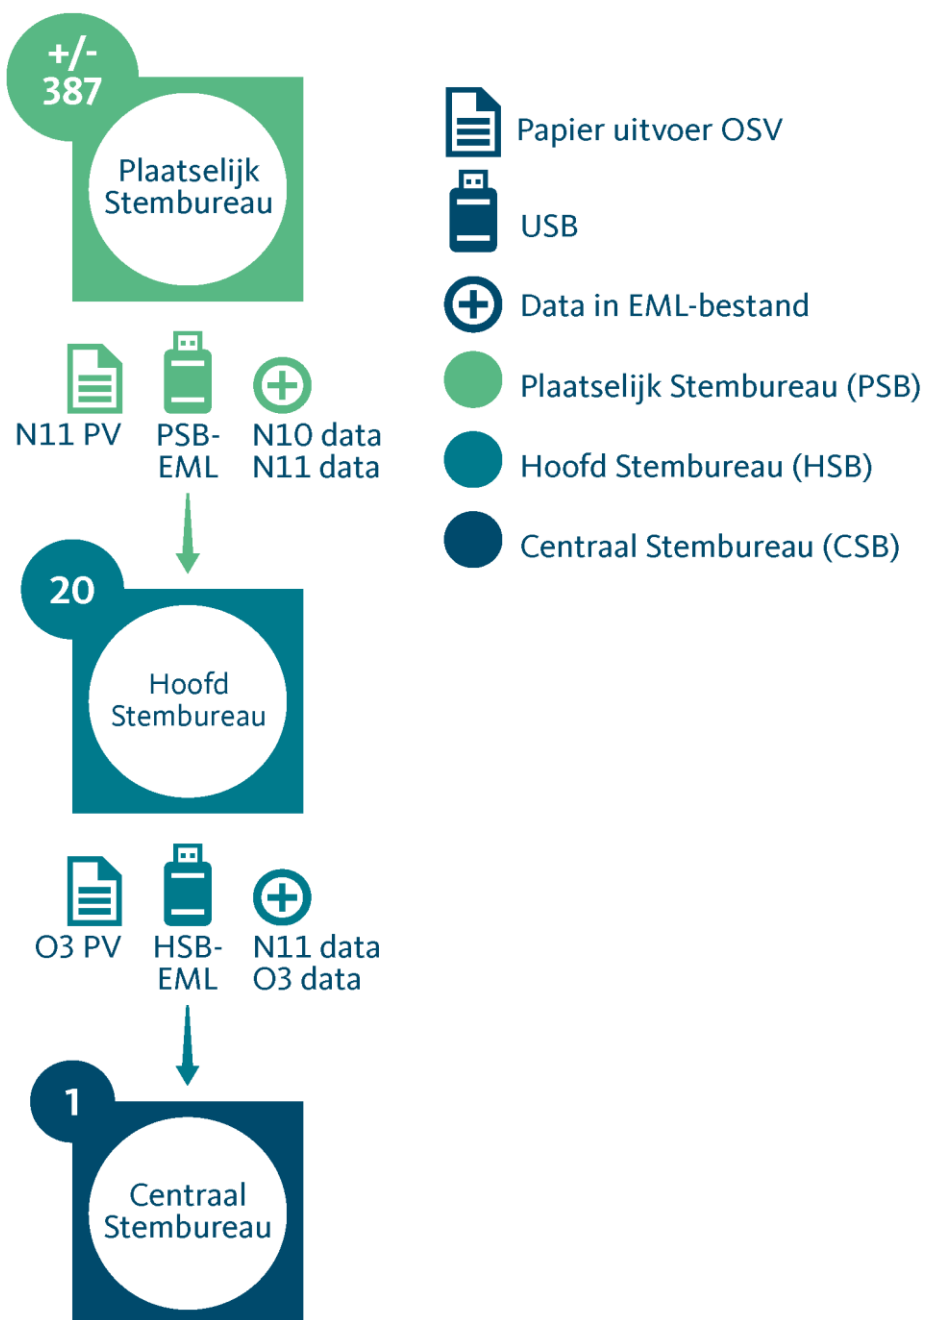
+/-
387

Plaatselijk Stembureau

N11 PV

PSB-EML

N10 data
N11 data

20

Hoofd Stembureau

O3 PV

HSB-EML

N11 data
O3 data

1

Centraal Stembureau

Papier uitvoer OSV

USB

Data in EML-bestand

Plaatselijk Stembureau (PSB)

Hoofd Stembureau (HSB)

Centraal Stembureau (CSB)